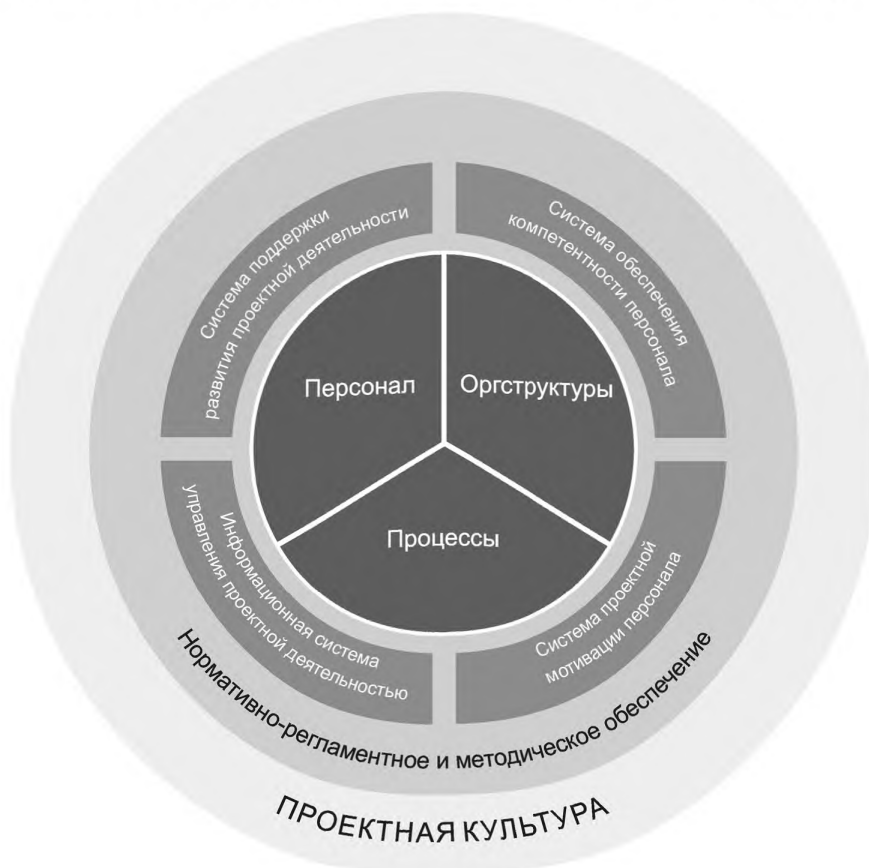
Система поддержки развития проектной деятельности

Система обеспечения компетентности персонала

Персонал

Оргструктуры

Процессы

Информационная система управления проектной деятельностью

Система проектной мотивации персонала

Нормативно-регламентное и методическое обеспечение

ПРОЕКТНАЯ КУЛЬТУРА